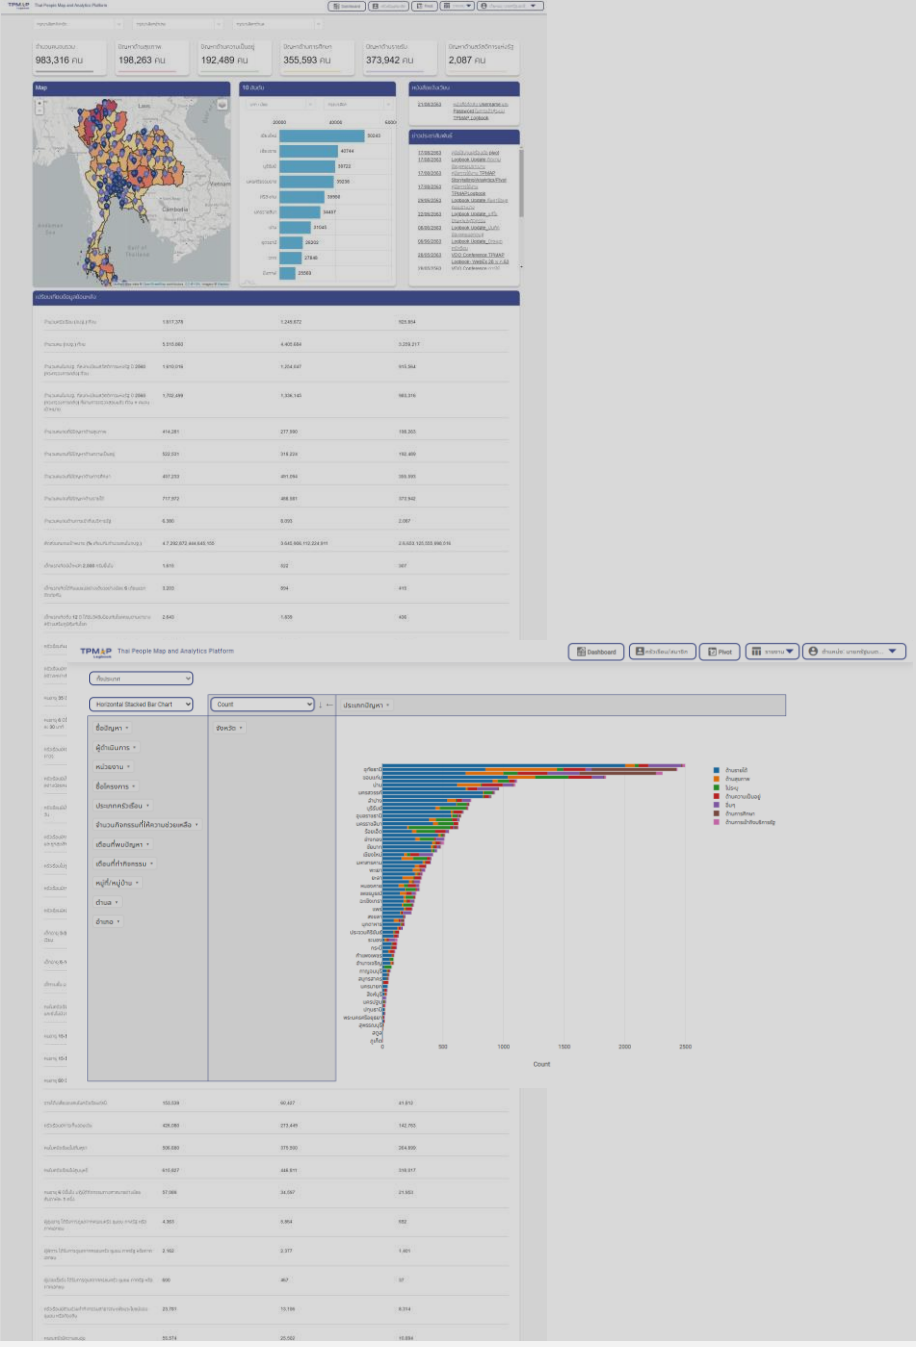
TPMAP Thai People Map and Analytics Platform

983,316 คน
198,263 คน
192,489 คน
355,593 คน
373,942 คน
2,087 คน

Map

Cambodia
Vietnam
Gulf of Thailand

10 อันดับ

50040
40744
35722
35235
30995
30467
31045
26302
27848
25583

TPMAP Thai People Map and Analytics Platform

Dashboard
Pivot

Horizontal Stacked Bar Chart
Count
ประเภทปัญหา
ชื่อปัญหา
ผู้ดำเนินการ
หน่วยงาน
ชื่อโครงการ
ประเภทช่วยเหลือ
จำนวนกิจกรรมที่ได้ความช่วยเหลือ
เดือนที่พบปัญหา
เดือนที่ทำกิจกรรม
หมู่ที่/หมู่บ้าน
ตำบล
อำเภอ
จังหวัด

0
500
1000
1500
2000
2500
Count

1,617,378
1,249,872
923,504
5,515,083
4,405,684
3,258,217
1,910,316
1,254,047
915,364
1,702,499
1,336,142
983,316
414,281
277,880
198,263
522,031
316,223
192,489
497,233
401,594
355,593
717,972
466,581
373,942
6,380
5,033
2,087
1,615
522
367
3,200
934
415
2,543
1,839
426
150,538
60,427
41,910
426,383
273,449
142,763
308,880
270,500
204,859
610,827
446,811
316,017
57,988
34,097
21,553
4,393
3,864
582
2,162
2,317
1,461
800
467
37
23,781
13,156
8,314
33,374
25,553
10,684